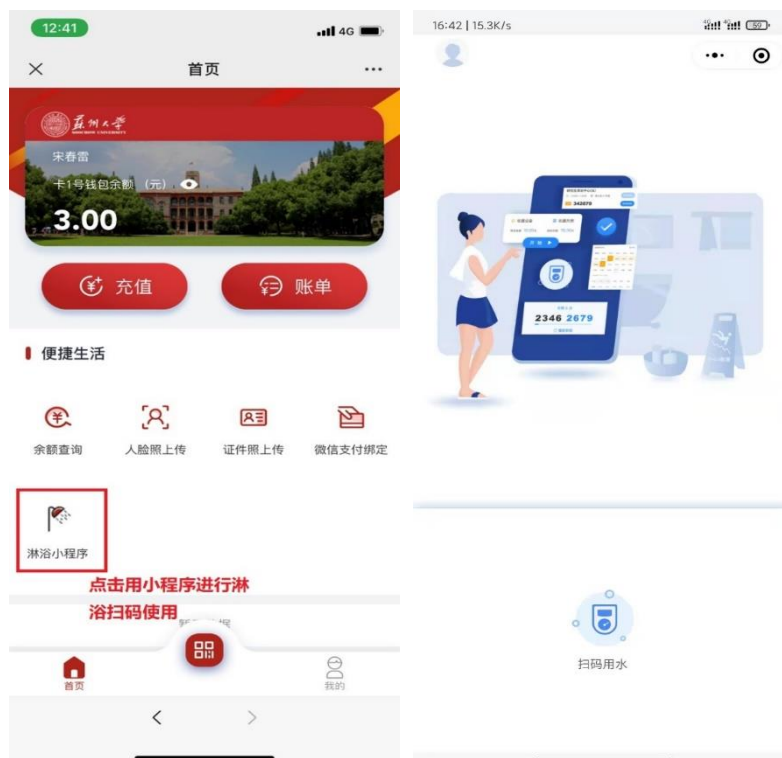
12:41
4G

首页

蘇州大學
SOOCHOW UNIVERSITY

宋春雷

卡1号钱包余额（元）

3.00

充值

账单

便捷生活

余额查询

人脸照上传

证件照上传

微信支付绑定

淋浴小程序

点击用小程序进行淋浴扫码使用

首页

我的

16:42 | 15.3K/s

50

2346 2679

扫码用水